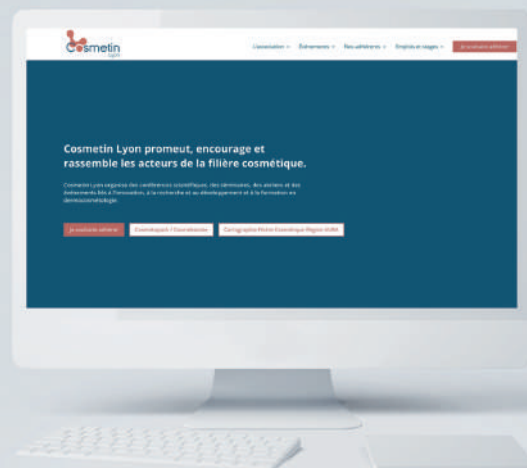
Cosmetin Lyon

L'association ∨ Événements ∨ Nos adhérents ∨ Emplois et stages ∨ Je souhaite adhérer

Cosmetin Lyon promeut, encourage et rassemble les acteurs de la filière cosmétique.

Cosmetin Lyon organise des conférences scientifiques, des séminaires, des ateliers et des événements liés à l'innovation, à la recherche et au développement et à la formation en dermocosmétologie.

Je souhaite adhérer Cosmetopark / Cosmebiotic Cartographie Filière Cosmétique Région AURA